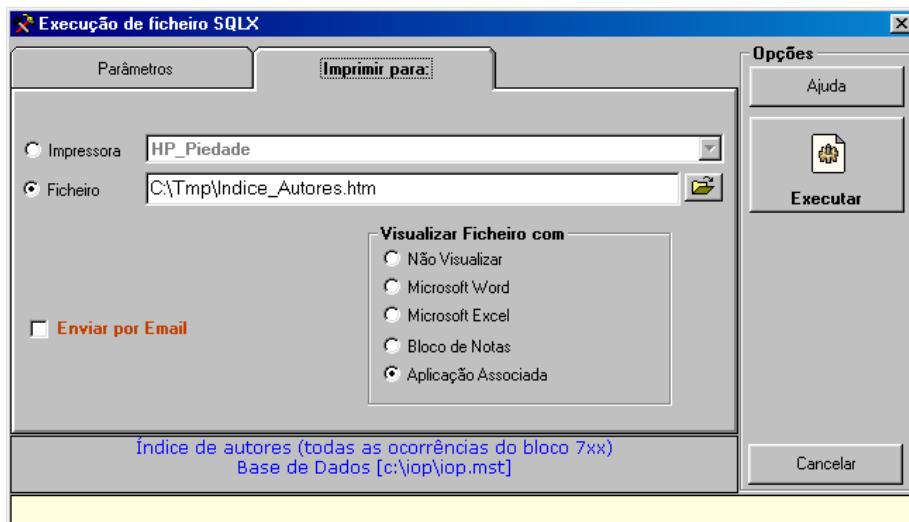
Execução de ficheiro SQLX

Parâmetros
Imprimir para:

Impressora
HP_Piedade

Ficheiro
C:\Tmp\Indice_Autores.htm

Visualizar Ficheiro com
Não Visualizar
Microsoft Word
Microsoft Excel
Bloco de Notas
Aplicação Associada

Enviar por Email

Índice de autores (todas as ocorrências do bloco 7xx)
Base de Dados [c:\iop\iop.mst]

Opções
Ajuda
Executar
Cancelar